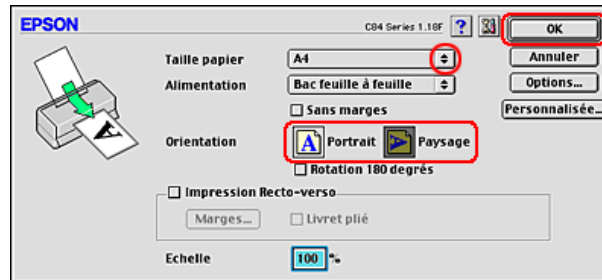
EPSON

C84 Series 1.18F

OK

Annuler

Options...

Personnalisée...

Taille papier A4

Alimentation Bac feuille à feuille

Sans marges

Orientation Portrait Paysage

Rotation 180 degrés

Impression Recto-verso

Marges...

Livret plié

Echelle 100 %